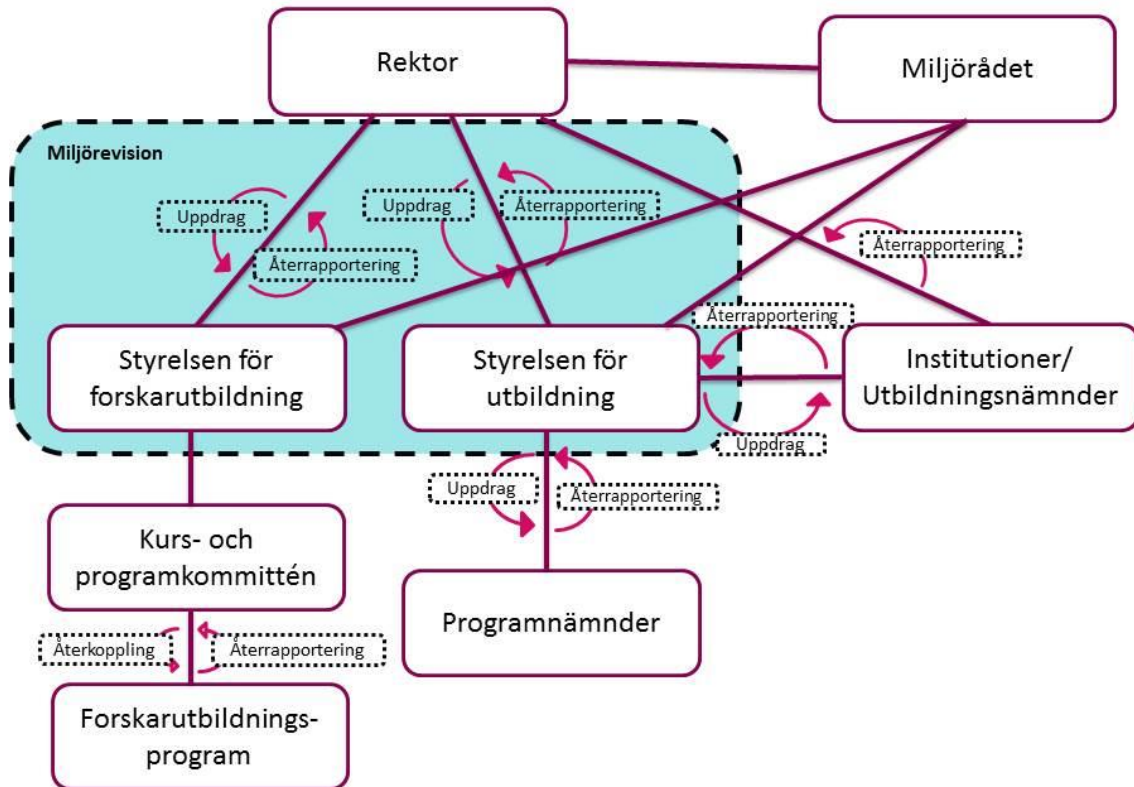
Rektor

Miljörådet

Miljörevision

Uppdrag

Återrapportering

Uppdrag

Återrapportering

Återrapportering

Återrapportering

Styrelsen för forskarutbildning

Styrelsen för utbildning

Institutioner/ Utbildningsnämnder

Uppdrag

Uppdrag

Återrapportering

Kurs- och programkommittén

Programnämnder

Återkoppling

Återrapportering

Forskarutbildningsprogram